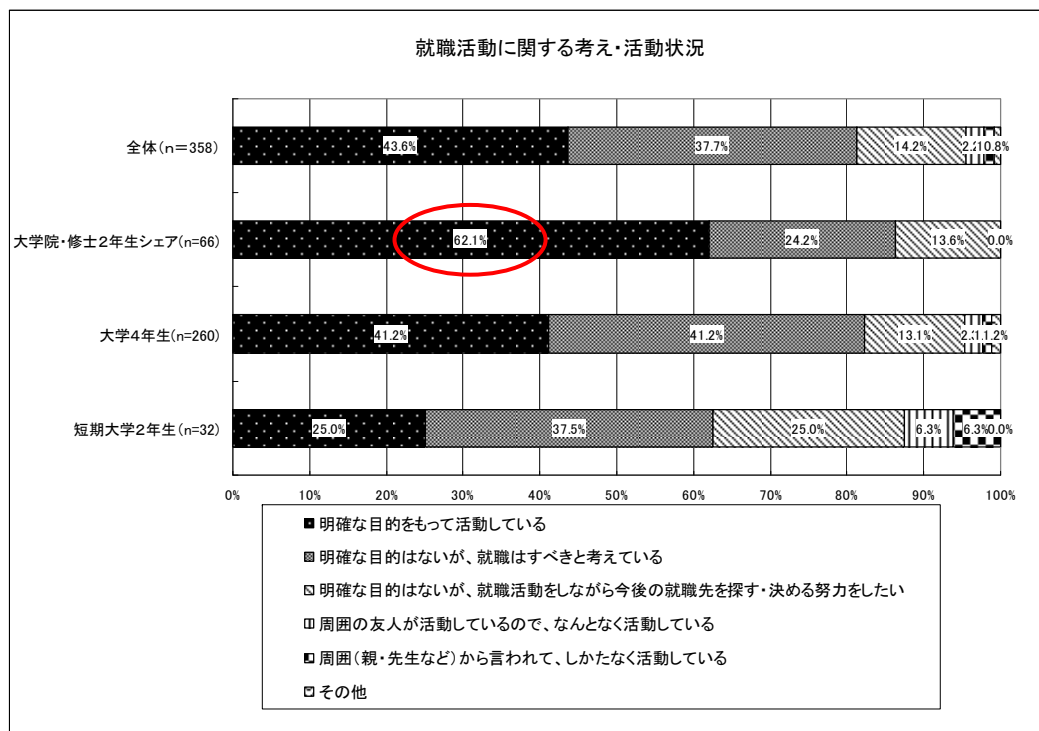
就職活動に関する考え・活動状況

全体（n＝358）
43.6%
37.7%
14.2%
2.2
1
0.8%

大学院・修士２年生シェア（n=66）
62.1%
24.2%
13.6%
0.0%

大学4年生(n=260)
41.2%
41.2%
13.1%
2.3
1
1.2%

短期大学２年生（n=32）
25.0%
37.5%
25.0%
6.3%
6.3%
0.0%

0%
10%
20%
30%
40%
50%
60%
70%
80%
90%
100%

明確な目的をもって活動している
明確な目的はないが、就職はすべきと考えている
明確な目的はないが、就職活動をしながら今後の就職先を探す・決める努力をしたい
周囲の友人が活動しているので、なんとなく活動している
周囲（親・先生など）から言われて、しかたなく活動している
その他